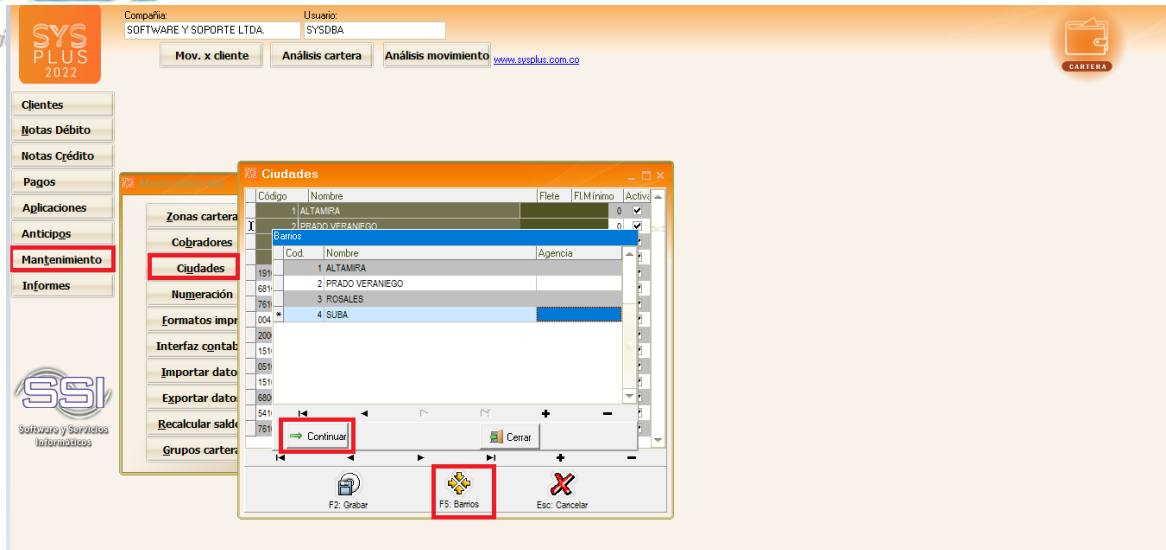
SYS PLUS 2022

Compañía:
SOFTWARE Y SOPORTE LTDA.
Usuario:
SYSDBA

Mov. x cliente
Análisis cartera
Análisis movimiento
www.sysplus.com.co

CARTERA

Clientes
Notas Débito
Notas Crédito
Pagos
Aplicaciones
Anticipos
Mantenimiento
Informes

SSI
Software y Servicios Informáticos

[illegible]

Zonas cartera
Cobradores
Ciudades
Numeración
Formatos impr
Interfaz contab
Importar dato
Exportar dato
Recalcular sald
Grupos cartera

Ciudades

| Código | Nombre | Flete | Fl.Mínimo | Activa |
|---|---|---|---|---|
| 1 | ALTAMIRA | | 0 | ✓ |
| 2 | PRADO VERANIEGO | | 0 | ✓ |

191
681
761
004
200
151
051
151
680
541
761

Barrios

| Cod. | Nombre | Agencia |
|---|---|---|
| 1 | ALTAMIRA | |
| 2 | PRADO VERANIEGO | |
| 3 | ROSALES | |
| * 4 | SUBA | |

Continuar
Cerrar

F2: Grabar
F5: Barrios
Esc: Cancelar